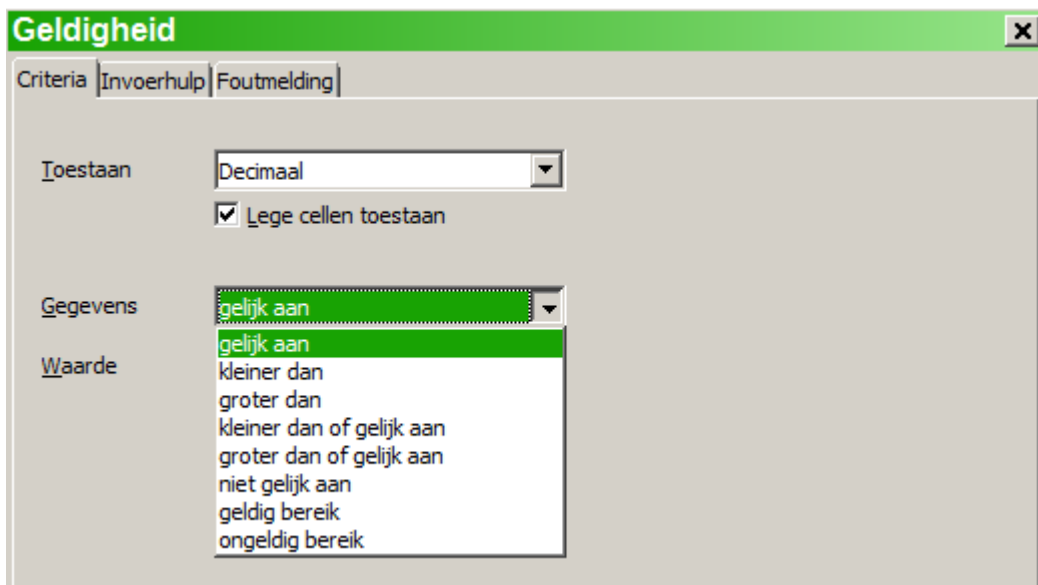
Geldigheid

Criteria | Invoerhulp | Foutmelding

Toestaan
Decimaal
☑ Lege cellen toestaan

Gegevens
gelijk aan

Waarde

gelijk aan
kleiner dan
groter dan
kleiner dan of gelijk aan
groter dan of gelijk aan
niet gelijk aan
geldig bereik
ongeldig bereik